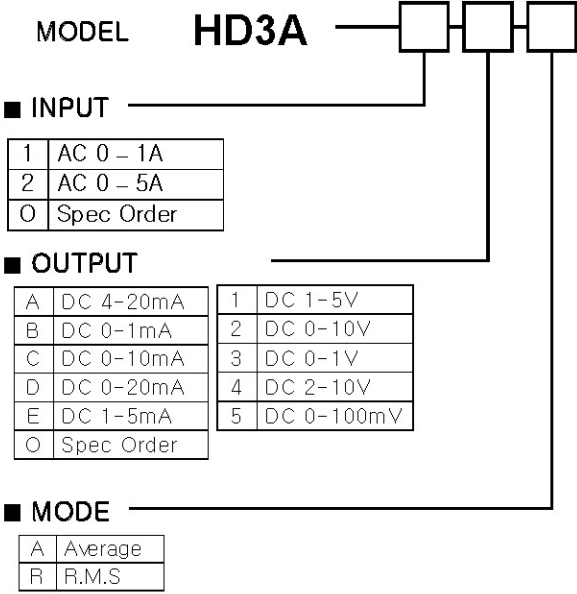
MODEL HD3A

■ INPUT

| 1 | AC 0 – 1A |
|---|---|
| 2 | AC 0 – 5A |
| O | Spec Order |

■ OUTPUT

| A | DC 4-20mA |
|---|---|
| B | DC 0-1mA |
| C | DC 0-10mA |
| D | DC 0-20mA |
| E | DC 1-5mA |
| O | Spec Order |

| 1 | DC 1-5V |
|---|---|
| 2 | DC 0-10V |
| 3 | DC 0-1V |
| 4 | DC 2-10V |
| 5 | DC 0-100mV |

■ MODE

| A | Average |
|---|---|
| R | R.M.S |